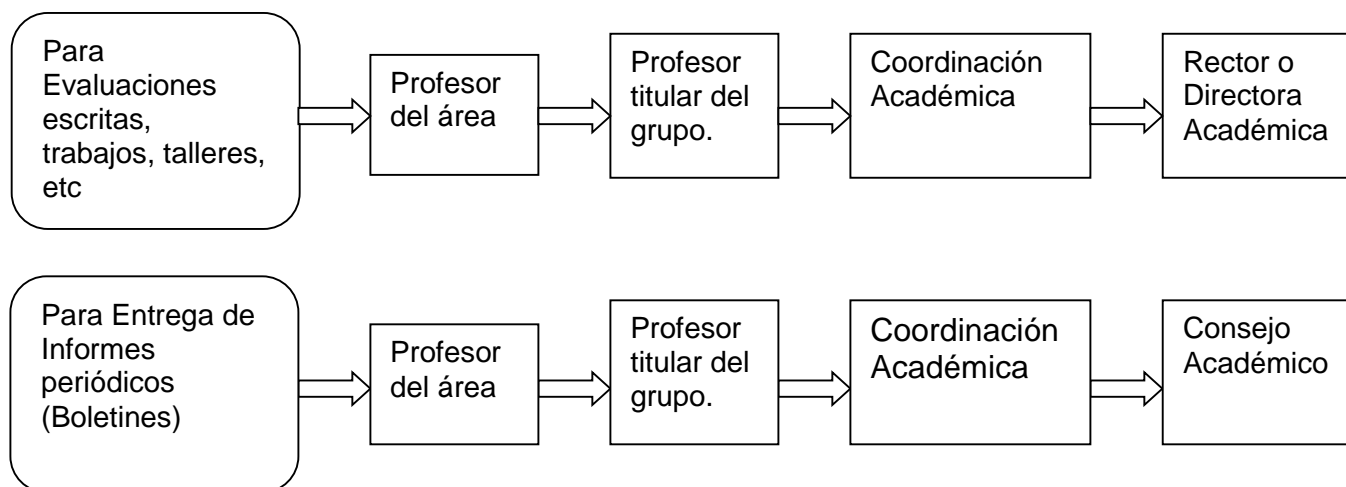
Para Evaluaciones escritas, trabajos, talleres, etc

Profesor del área

Profesor titular del grupo.

Coordinación Académica

Rector o Directora Académica

Para Entrega de Informes periódicos (Boletines)

Profesor del área

Profesor titular del grupo.

Coordinación Académica

Consejo Académico